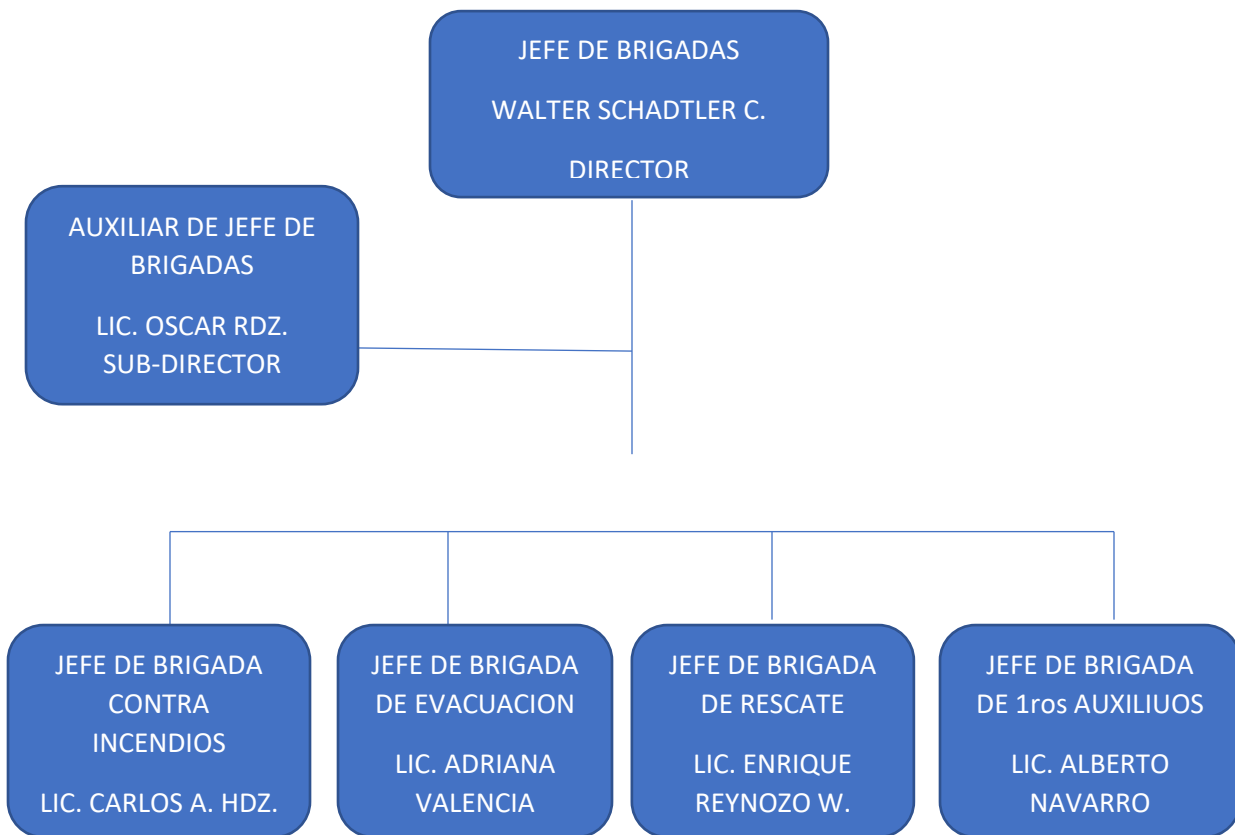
JEFE DE BRIGADAS

WALTER SCHADTLER C.

DIRECTOR

AUXILIAR DE JEFE DE BRIGADAS

LIC. OSCAR RDZ. SUB-DIRECTOR

JEFE DE BRIGADA CONTRA INCENDIOS

LIC. CARLOS A. HDZ.

JEFE DE BRIGADA DE EVACUACION

LIC. ADRIANA VALENCIA

JEFE DE BRIGADA DE RESCATE

LIC. ENRIQUE REYNOZO W.

JEFE DE BRIGADA DE 1ros AUXILIUOS

LIC. ALBERTO NAVARRO